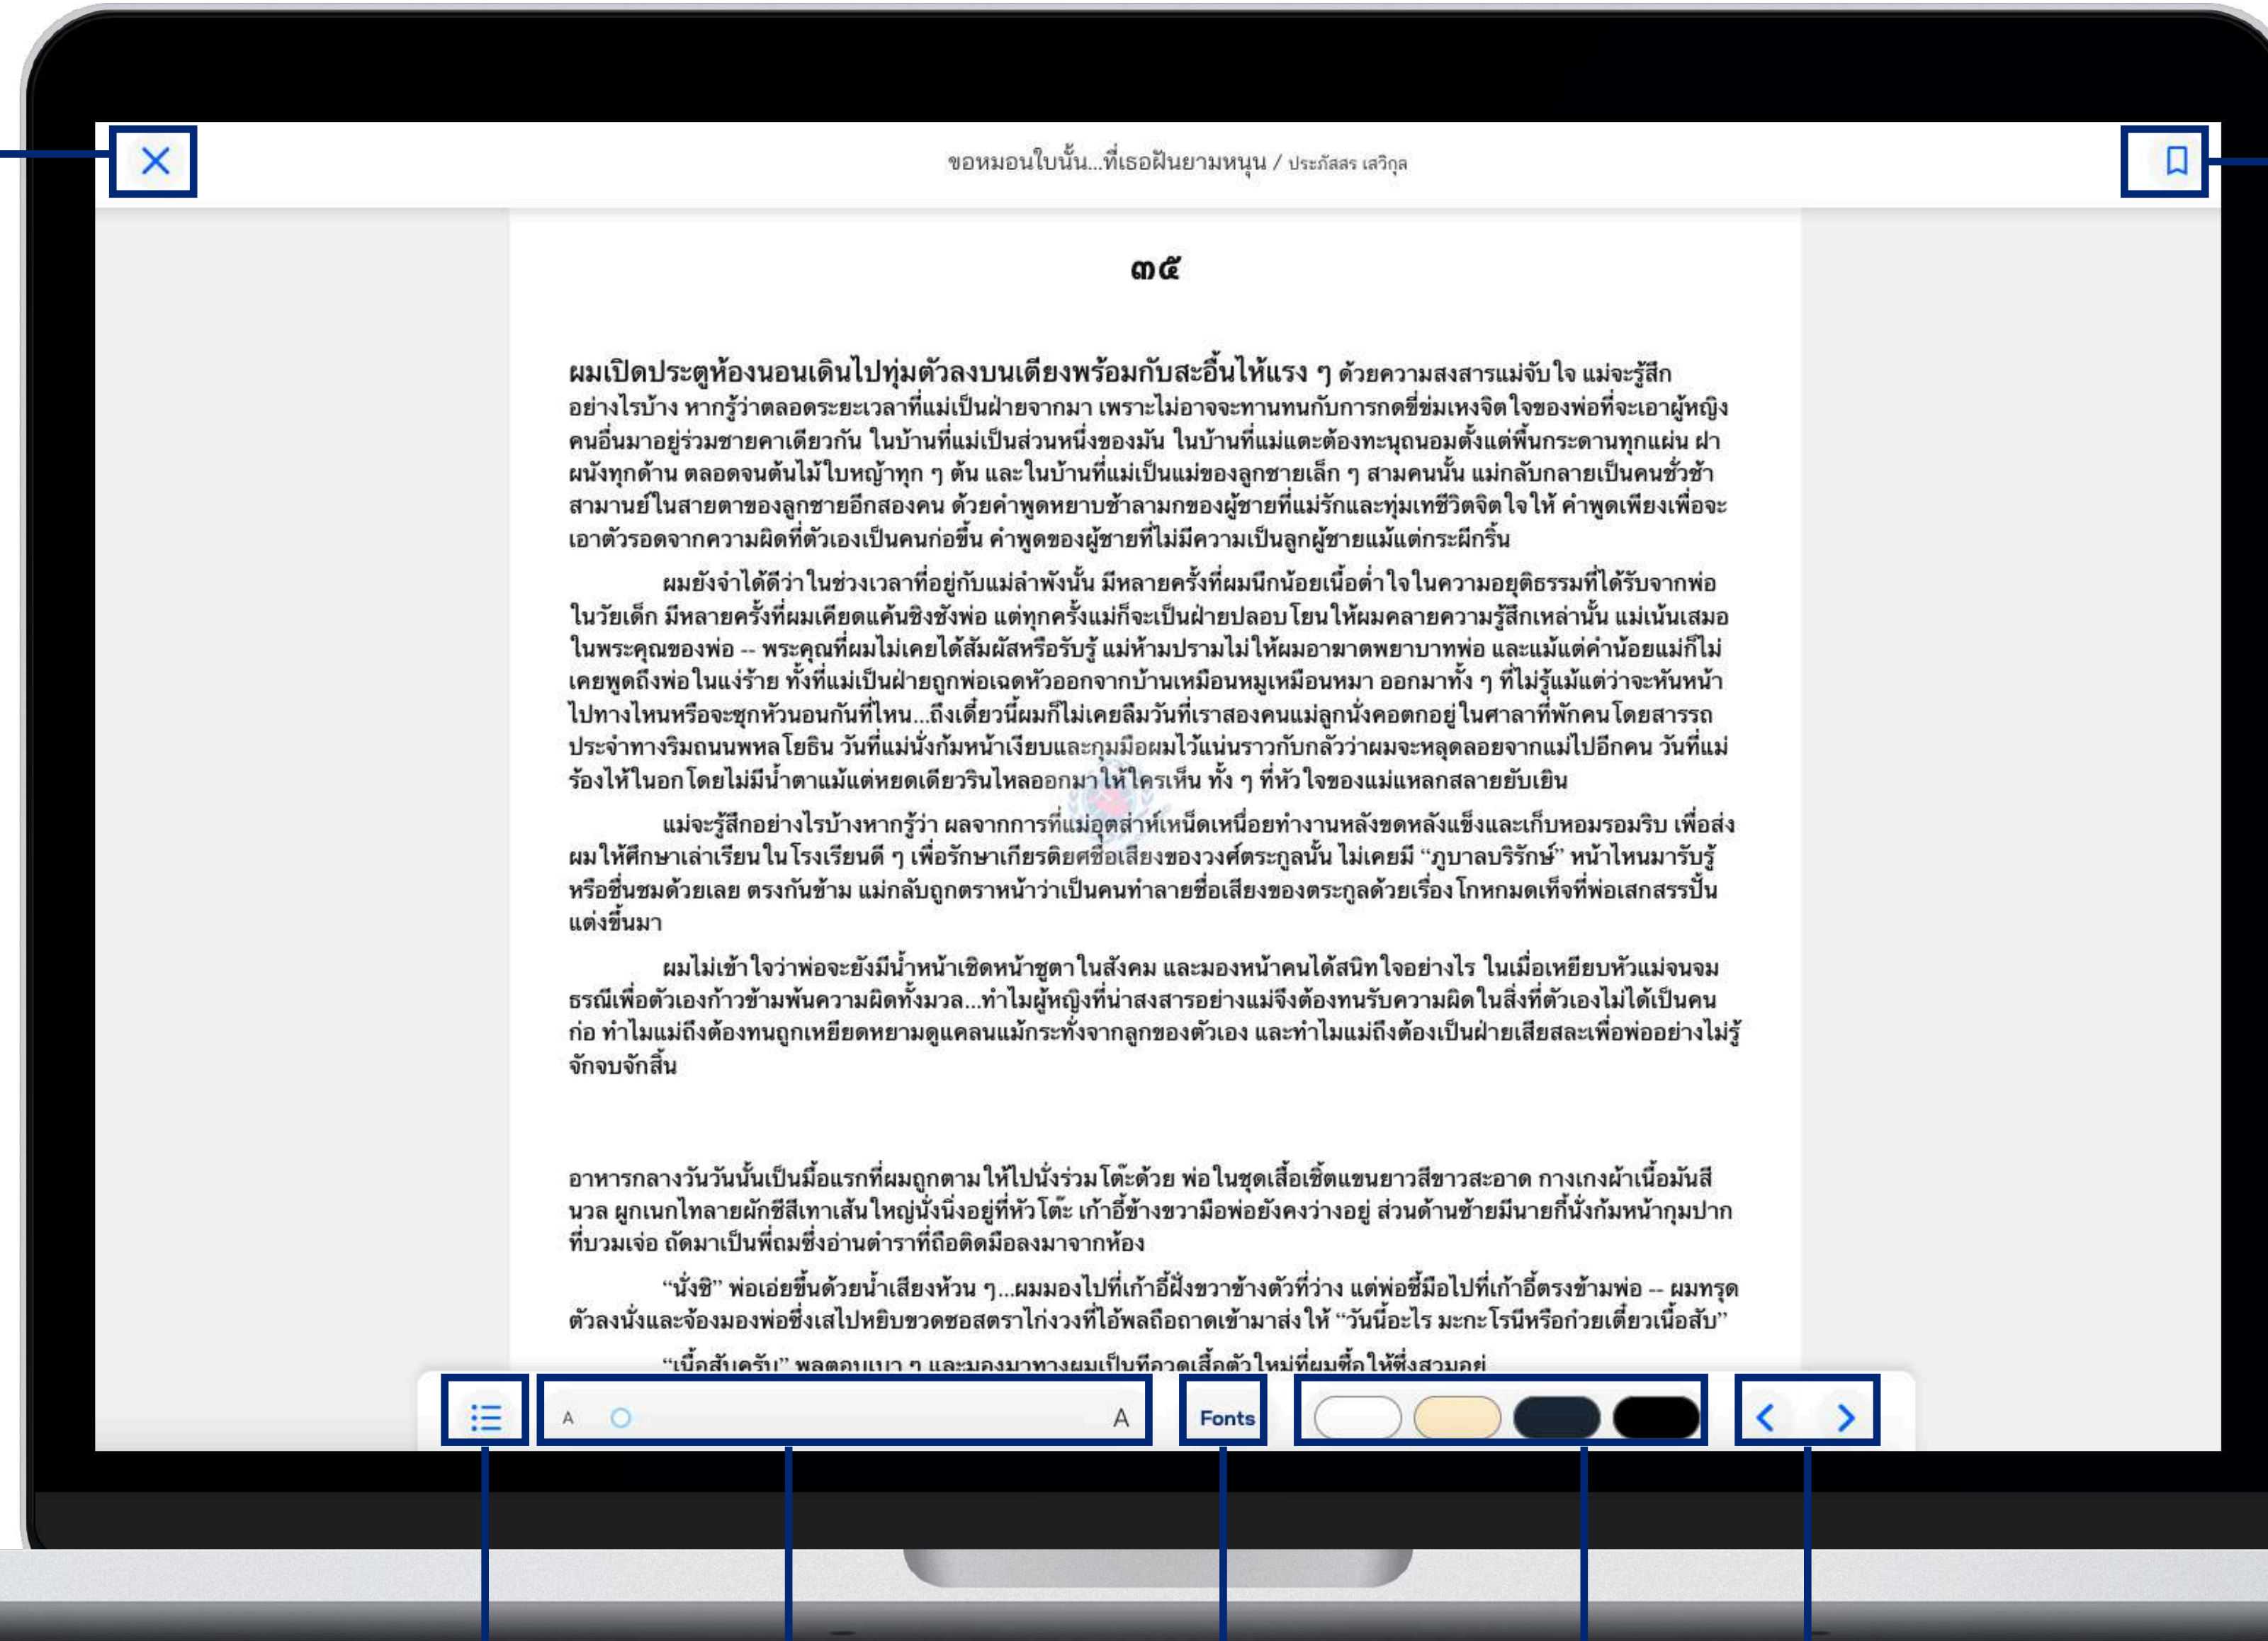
ขอหมอนใบนั้น...ที่เธอฝันยามหนุน / ประภัสสร เสวิกุล

๓๕

ผมเปิดประตูห้องนอนเดินไปทุ่มตัวลงบนเตียงพร้อมกับสะอื้นไห้แรง ๆ ด้วยความสงสารแม่จับใจ แม่จะรู้สึกอย่างไรบ้าง หากรู้ว่าตลอดระยะเวลาที่แม่เป็นฝ่ายจากมา เพราะไม่อาจจะทานทนกับการกดขี่ข่มเหงจิตใจของพ่อที่จะเอาผู้หญิงคนอื่นมาอยู่ร่วมชายคาเดียวกัน ในบ้านที่แม่เป็นส่วนหนึ่งของมัน ในบ้านที่แม่แตะต้องทะนุถนอมตั้งแต่พื้นกระดานทุกแผ่น ฝาผนังทุกด้าน ตลอดจนต้นไม้ใบหญ้าทุก ๆ ต้น และในบ้านที่แม่เป็นแม่ของลูกชายเล็ก ๆ สามคนนั้น แม่กลับกลายเป็นคนชั่วช้าสามานย์ในสายตาของลูกชายอีกสองคน ด้วยคำพูดหยาบช้าลามกของผู้ชายที่แม่รักและทุ่มเทชีวิตจิตใจให้ คำพูดเพียงเพื่อจะเอาตัวรอดจากความผิดที่ตัวเองเป็นคนก่อขึ้น คำพูดของผู้ชายที่ไม่มีความเป็นลูกผู้ชายแม้แต่กระผีกริ้น

ผมยังจำได้ดีว่า ในช่วงเวลาที่อยู่กับแม่ลำพังนั้น มีหลายครั้งที่ผมนึกน้อยเนื้อต่ำใจในความอยุติธรรมที่ได้รับจากพ่อในวัยเด็ก มีหลายครั้งที่ผมเคียดแค้นชิงชังพ่อ แต่ทุกครั้งแม่ก็จะเป็นฝ่ายปลอบโยนให้ผมคลายความรู้สึกเหล่านั้น แม่เน้นเสมอในพระคุณของพ่อ -- พระคุณที่ผมไม่เคยได้สัมผัสหรือรับรู้ แม่ห้ามปรามไม่ให้ผมอาฆาตพยาบาทพ่อ และแม้แต่คำน้อยแม่ก็ไม่เคยพูดถึงพ่อในแง่ร้าย ทั้งที่แม่เป็นฝ่ายถูกพ่อเฉดหัวออกจากบ้านเหมือนหมูเหมือนหมา ออกมาทั้ง ๆ ที่ไม่รู้แม้แต่ว่าจะหันหน้าไปทางไหนหรือจะซุกหัวนอนกันที่ไหน...ถึงเดี๋ยวนี้ผมก็ไม่เคยลืมวันที่เราสองคนแม่ลูกนั่งคอตกอยู่ในศาลาที่พักคนโดยสารรถประจำทางริมถนนพหลโยธิน วันที่แม่นั่งก้มหน้าเงียบและกุมมือผมไว้แน่นราวกับกลัวว่าผมจะหลุดลอยจากแม่ไปอีกคน วันที่แม่ร้องไห้ในอกโดยไม่มีน้ำตาแม้แต่หยดเดียวรินไหลออกมาให้ใครเห็น ทั้ง ๆ ที่หัวใจของแม่แหลกสลายยับเยิน

แม่จะรู้สึกอย่างไรบ้างหากรู้ว่า ผลจากการที่แม่อุตส่าห์เหน็ดเหนื่อยทำงานหลังขดหลังแข็งและเก็บหอมรอมริบ เพื่อส่งผมให้ศึกษาเล่าเรียนในโรงเรียนดี ๆ เพื่อรักษาเกียรติยศชื่อเสียงของวงศ์ตระกูลนั้น ไม่เคยมี "ภูบาลบริรักษ์" หน้าไหนมารับรู้หรือชื่นชมด้วยเลย ตรงกันข้าม แม่กลับถูกตราหน้าว่าเป็นคนทำลายชื่อเสียงของตระกูลด้วยเรื่องโกหกมดเท็จที่พ่อเสกสรรปั้นแต่งขึ้นมา

ผมไม่เข้าใจว่าพ่อจะยังมีน้ำหน้าเชิดหน้าชูตาในสังคม และมองหน้าคนได้สนิทใจอย่างไร ในเมื่อเหยียบหัวแม่จนจมธรณีเพื่อตัวเองก้าวข้ามพ้นความผิดทั้งมวล...ทำไมผู้หญิงที่น่าสงสารอย่างแม่จึงต้องทนรับความผิดในสิ่งที่ตัวเองไม่ได้เป็นคนก่อ ทำไมแม่ถึงต้องทนถูกเหยียดหยามดูแคลนแม้กระทั่งจากลูกของตัวเอง และทำไมแม่ถึงต้องเป็นฝ่ายเสียสละเพื่อพ่ออย่างไม่รู้จักจบจักสิ้น

อาหารกลางวันวันนั้นเป็นมื้อแรกที่ผมถูกตามให้ไปนั่งร่วมโต๊ะด้วย พ่อในชุดเสื้อเชิ้ตแขนยาวสีขาวสะอาด กางเกงผ้าเนื้อมันสีนวล ผูกเนกไทลายผักชีสีเทาเส้นใหญ่นั่งนิ่งอยู่ที่หัวโต๊ะ เก้าอี้ข้างขวามือพ่อยังคงว่างอยู่ ส่วนด้านซ้ายมีนายกี้นั่งก้มหน้ากุมปากที่บวมเจ่อ ถัดมาเป็นพี่ถมซึ่งอ่านตำราที่ถือติดมือลงมาจากห้อง

"นั่งซิ" พ่อเอ่ยขึ้นด้วยน้ำเสียงห้วน ๆ...ผมมองไปที่เก้าอี้ฝั่งขวาข้างตัวที่ว่าง แต่พ่อชี้มือไปที่เก้าอี้ตรงข้ามพ่อ -- ผมทรุดตัวลงนั่งและจ้องมองพ่อซึ่งเสไปหยิบขวดซอสตราไก่งวงที่ไอ้พลถือถาดเข้ามาส่งให้ "วันนี้อะไร มะกะโรนีหรือก๋วยเตี๋ยวเนื้อสับ"

"เนื้อสับครับ" พลตอบเบา ๆ และมองมาทางผมเป็นทีอวดเสื้อตัวใหม่ที่ผมซื้อให้ซึ่งสวมอยู่

A A Fonts